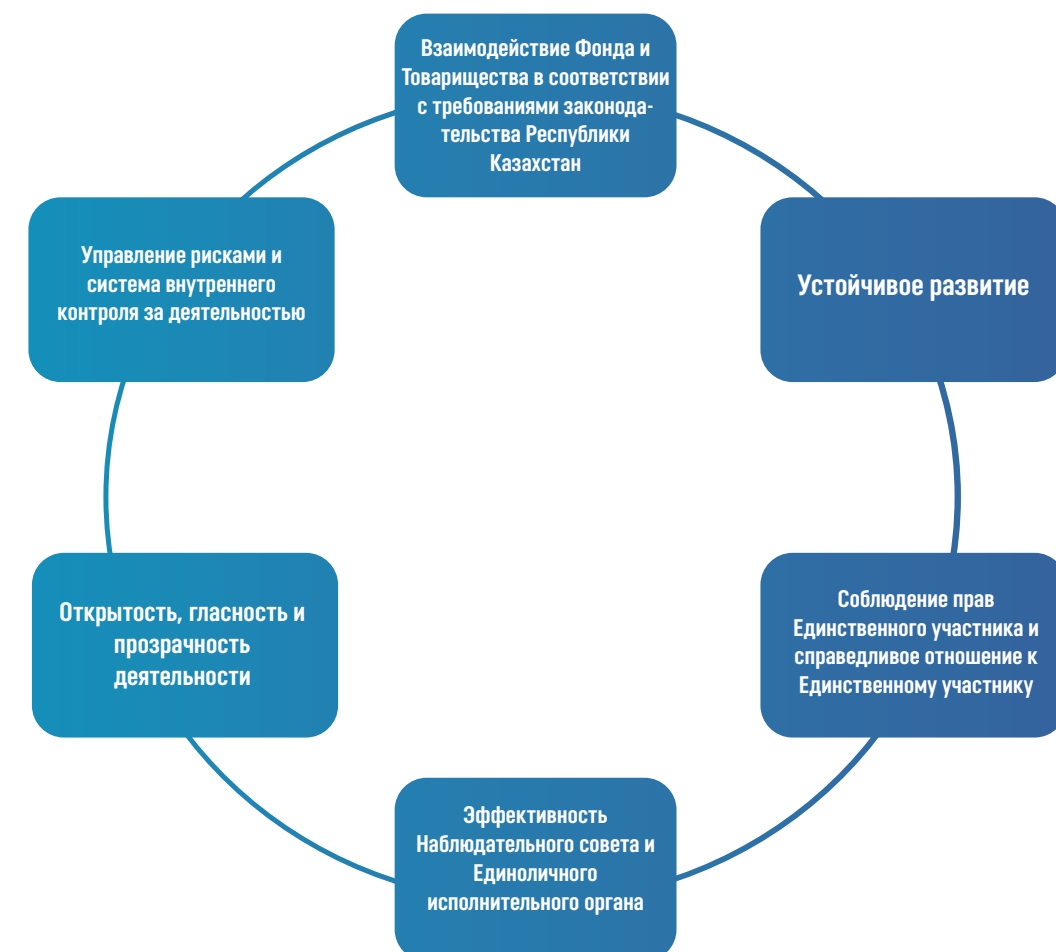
Взаимодействие Фонда и Товарищества в соответствии с требованиями законодательства Республики Казахстан

Устойчивое развитие

Соблюдение прав Единственного участника и справедливое отношение к Единственному участнику

Эффективность Наблюдательного совета и Единоличного исполнительного органа

Открытость, гласность и прозрачность деятельности

Управление рисками и система внутреннего контроля за деятельностью